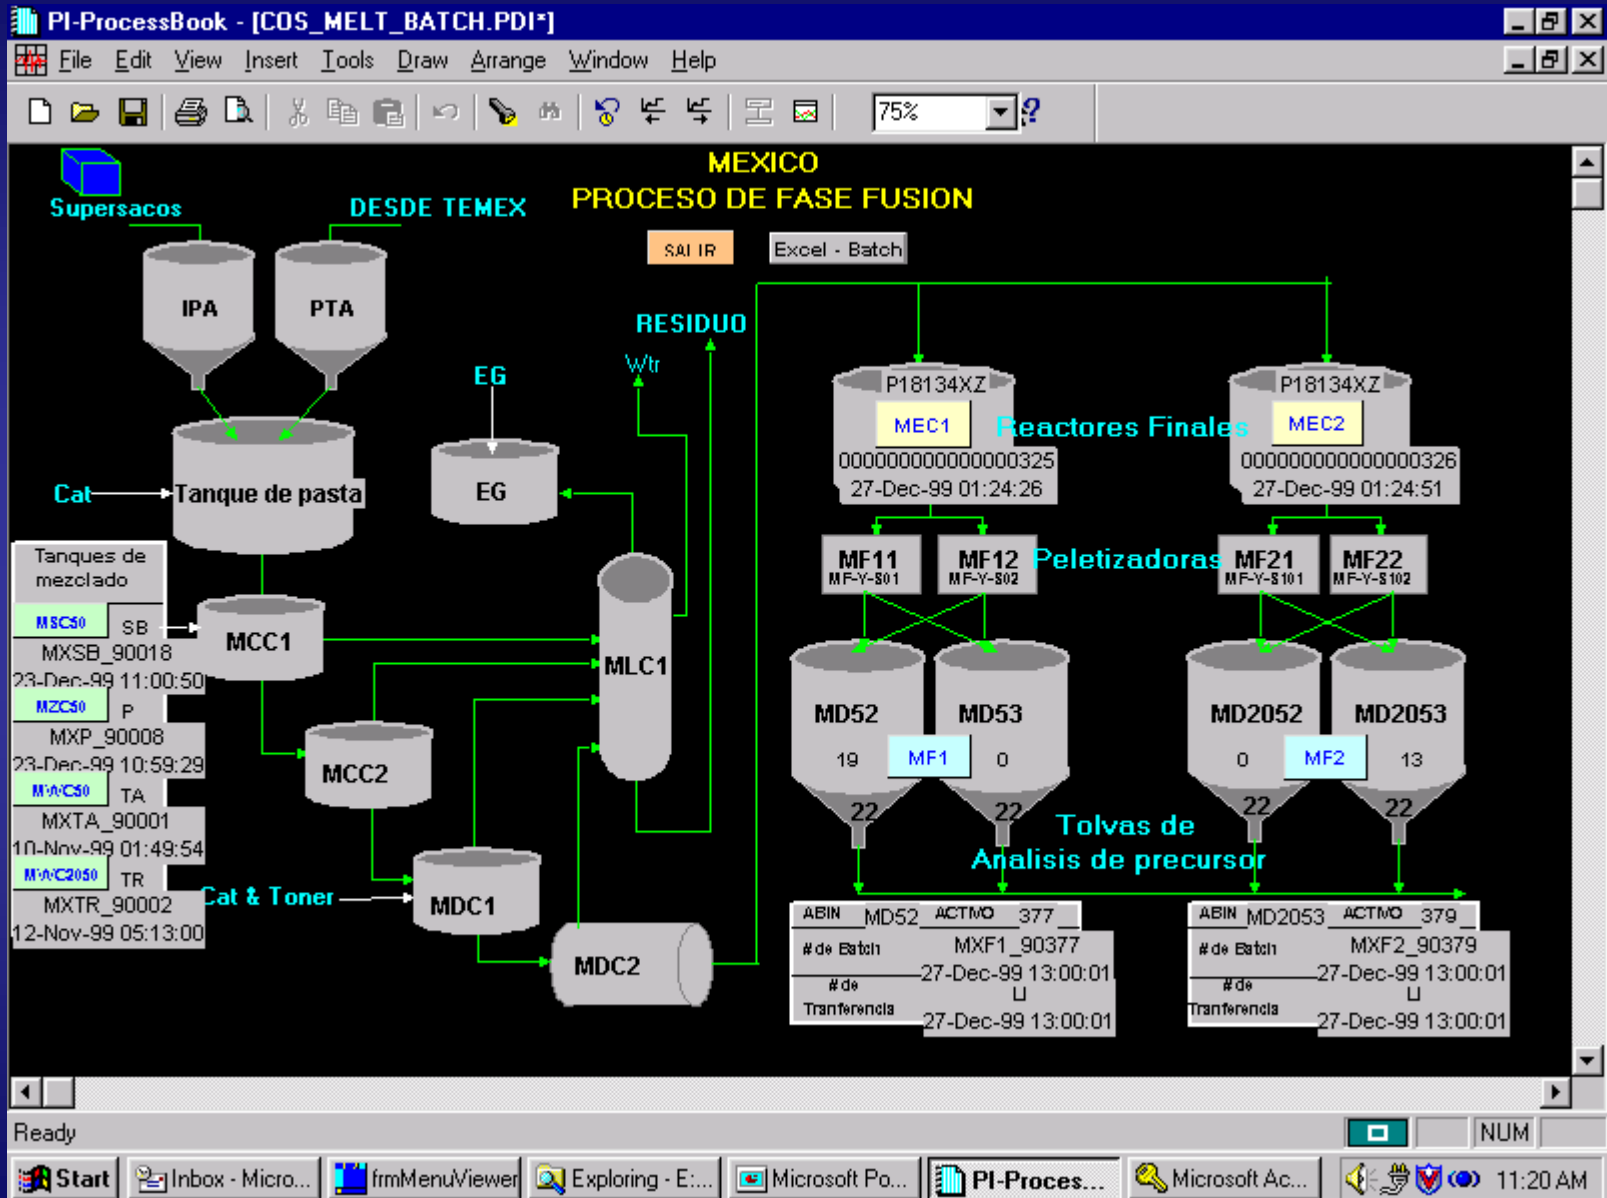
PI-ProcessBook - [COS_MELT_BATCH.PDI*]

File Edit View Insert Tools Draw Arrange Window Help

75%

MEXICO
PROCESO DE FASE FUSION

SALIR
Excel - Batch

Supersacos
DESDE TEMEX

IPA
PTA

RESIDUO
Wtr
EG
EG

Cat
Tanque de pasta

Tanques de mezclado
MSC50 SB
MXSB_90018
23-Dec-99 11:00:50
MZC50 P
MXP_90008
23-Dec-99 10:59:29
MWC50 TA
MXTA_90001
10-Nov-99 01:49:54
MWC2050 TR
MXTR_90002
12-Nov-99 05:13:00

MCC1
MCC2
MLC1
MDC1
MDC2
Cat & Toner

P18134XZ
MEC1
Reactores Finales
0000000000000000325
27-Dec-99 01:24:26

P18134XZ
MEC2
0000000000000000326
27-Dec-99 01:24:51

MF11 MF-Y-S01
MF12 MF-Y-S02
Peletizadoras
MF21 MF-Y-S101
MF22 MF-Y-S102

MD52
19
MF1
MD53
0
22
22

MD2052
0
MF2
MD2053
13
22
22

Tolvas de
Analisis de precursor

ABIN MD52 ACTIVO 377
#de Batch MXF1_90377
27-Dec-99 13:00:01
#de Tranferencia
27-Dec-99 13:00:01

ABIN MD2053 ACTIVO 379
#de Batch MXF2_90379
27-Dec-99 13:00:01
#de Tranferencia
27-Dec-99 13:00:01

Ready
NUM

Start
Inbox - Micro...
frmMenuViewer
Exploring - E:...
Microsoft Po...
PI-Proces...
Microsoft Ac...
11:20 AM